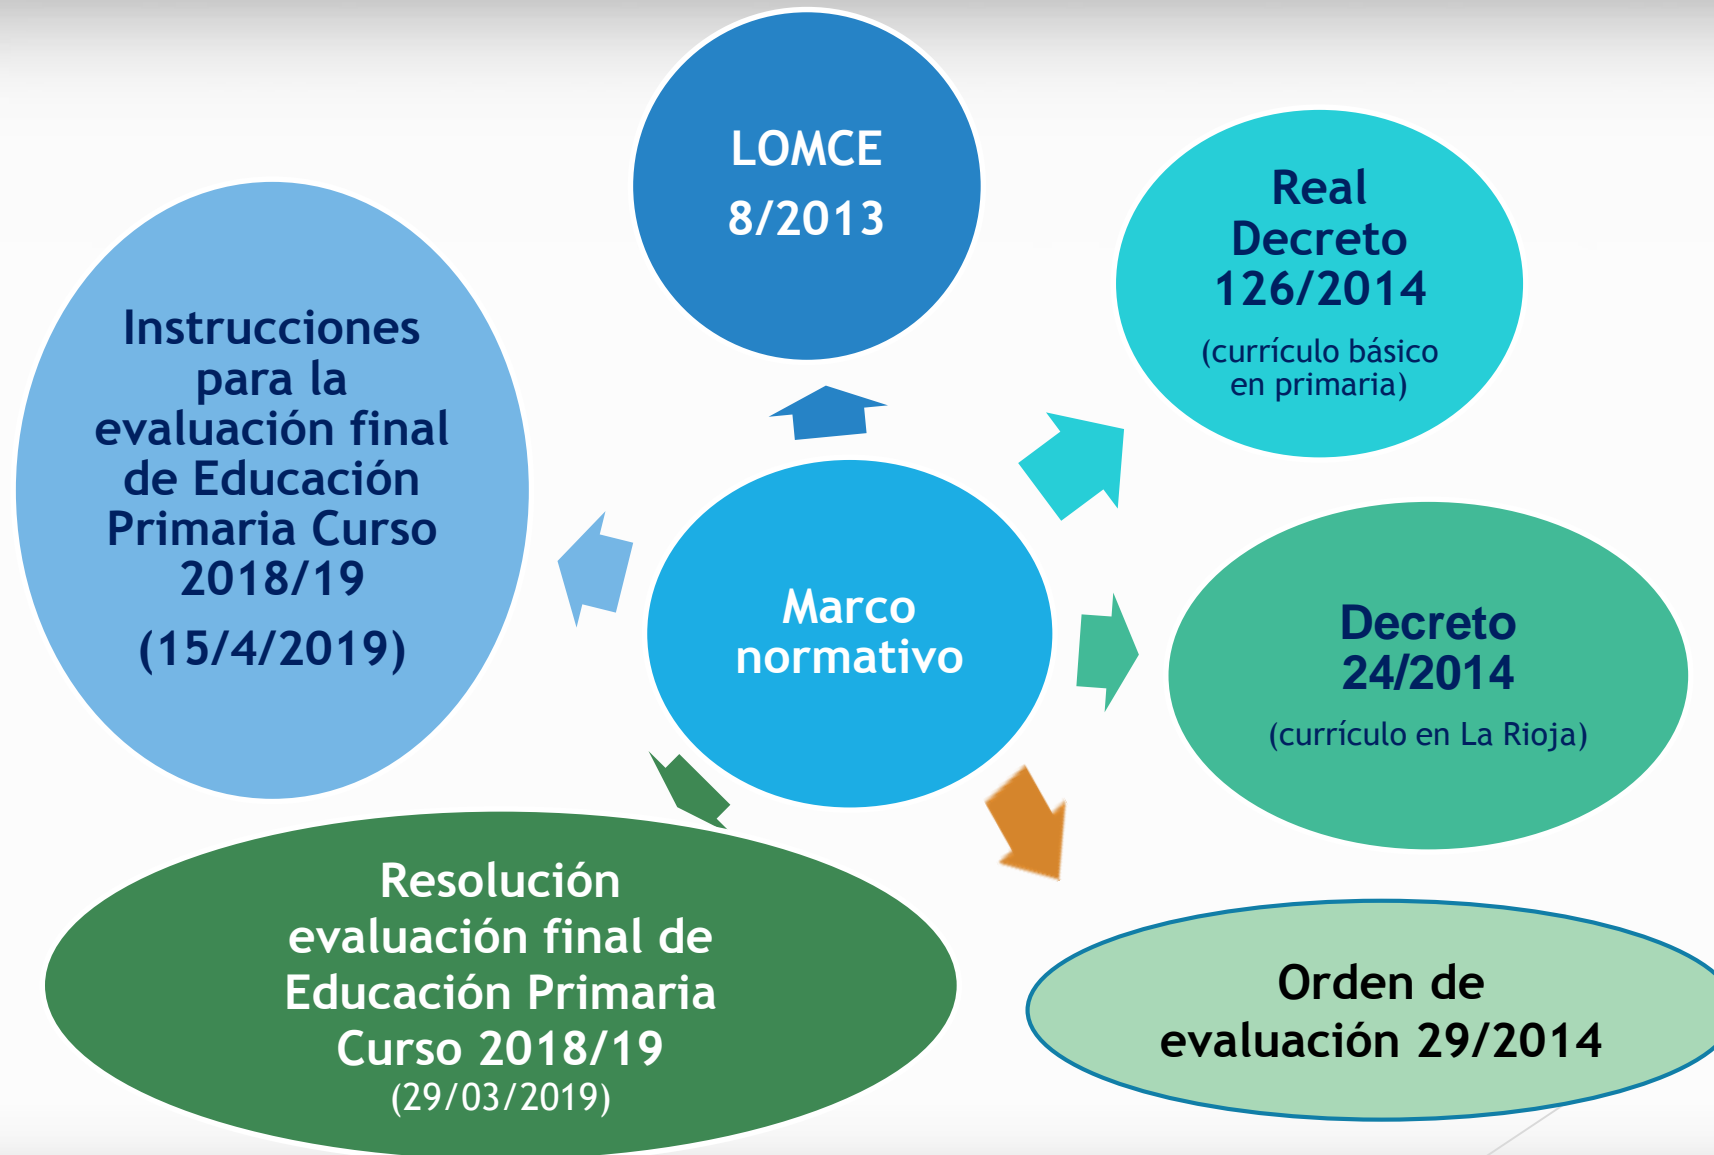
Marco normativo

LOMCE 8/2013

Real Decreto 126/2014
(currículo básico en primaria)

Decreto 24/2014
(currículo en La Rioja)

Orden de evaluación 29/2014

Resolución evaluación final de Educación Primaria Curso 2018/19
(29/03/2019)

Instrucciones para la evaluación final de Educación Primaria Curso 2018/19
(15/4/2019)